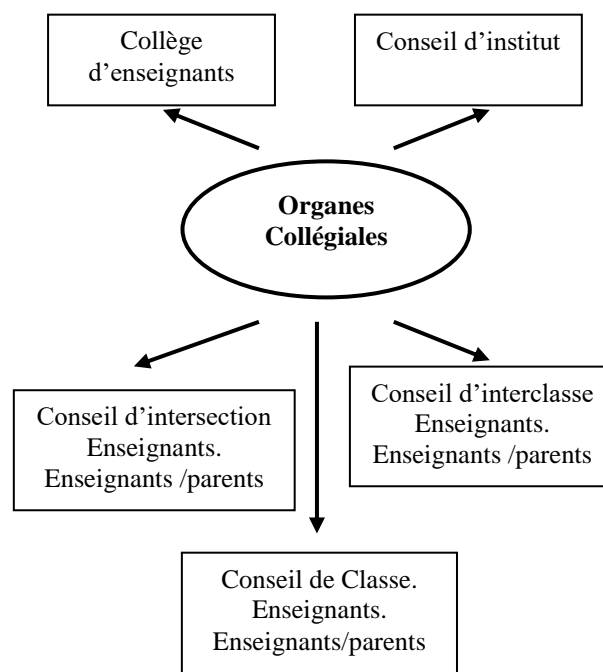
Collège d’enseignants

Conseil d’institut

**Organes Collégiales**

Conseil d’intersection
Enseignants.
Enseignants /parents

Conseil d’interclasse
Enseignants.
Enseignants /parents

Conseil de Classe.
Enseignants.
Enseignants/parents